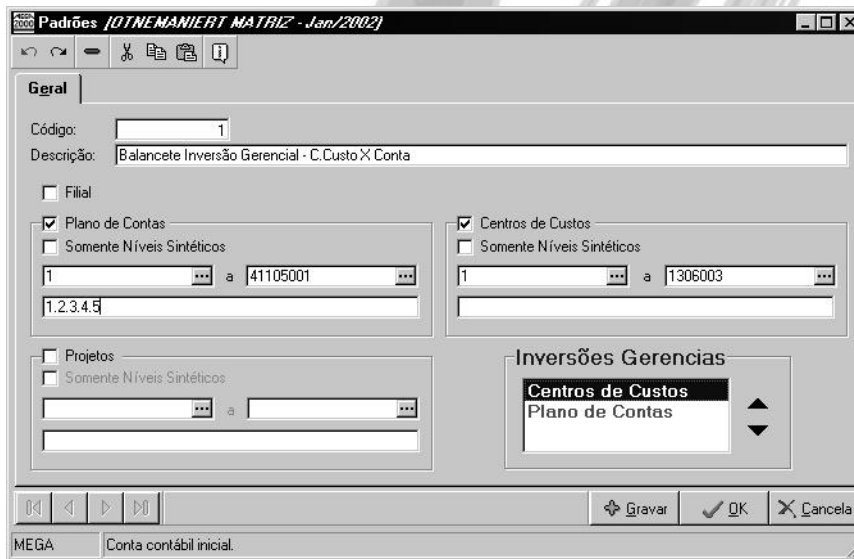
Padrões [OTNEMANIERT MATRIZ - Jan/2002]

Geral

Código: 1

Descrição: Balancete Inversão Gerencial - C.Custo X Conta

Filial

Plano de Contas

Somente Níveis Sintéticos

1 a 41105001

1.2.3.4.5

Centros de Custos

Somente Níveis Sintéticos

1 a 1306003

Projetos

Somente Níveis Sintéticos

a

Inversões Gerencias

Centros de Custos

Plano de Contas

Gravar OK Cancela

MEGA Conta contábil inicial.